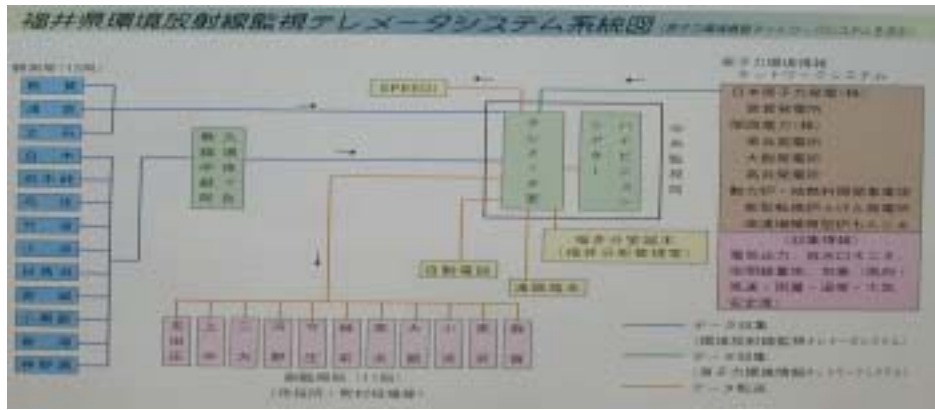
福井県環境放射線監視テレメータシステム系統図 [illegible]

観測局（13局）

SPEEDI

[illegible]

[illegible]

中央監視局

原子力環境情報ネットワークシステム

日本原子力発電（株）
敦賀発電所
関西電力（株）
美浜発電所
大飯発電所
高浜発電所
動力炉・核燃料開発事業団
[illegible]
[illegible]

自動電話

通報端末

原子力安全対策課（福井分析管理室）

データ収集（環境放射線監視ネットワークシステム）

データ収集（原子力環境情報ネットワークシステム）

データ転送

通報局（11局）（市役所・町村役場等）